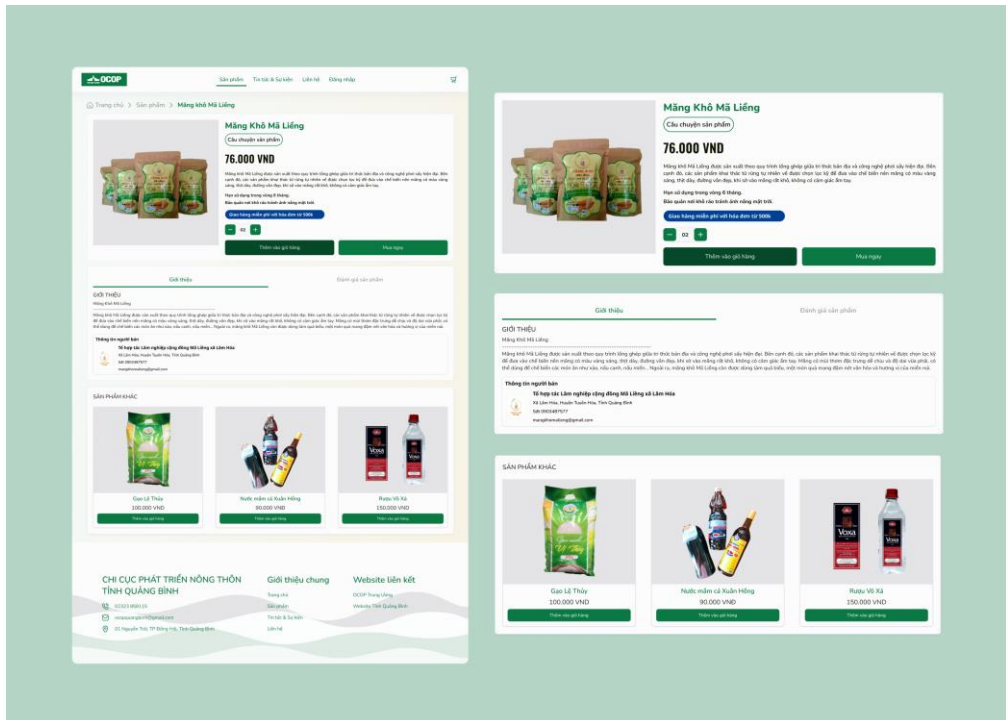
OCOP

Sản phẩm Tin tức & Sự kiện Liên hệ Đăng nhập

Trang chủ > Sản phẩm > Măng khô Mã Liềng

Măng Khô Mã Liềng

Câu chuyện sản phẩm

76.000 VND

Măng khô Mã Liềng được sản xuất theo quy trình tổng ghép giữa tri thức bản địa và công nghệ phơi sấy hiện đại. Bên cạnh đó, các sản phẩm khai thác từ rừng tự nhiên về được chọn lọc kỹ để đưa vào chế biến nên măng có màu vàng sáng, thơ dày, đường vân đẹp, khi sờ vào măng rất khô, không có cảm giác ẩm tay.

Hạn sử dụng trong vòng 6 tháng.

Bảo quản nơi khô ráo tránh ánh nắng mặt trời.

Giao hàng miễn phí với hóa đơn từ 500k

– 02 +

Thêm vào giỏ hàng

Mua ngay

Giới thiệu

Đánh giá sản phẩm

GIỚI THIỆU

Măng Khô Mã Liềng

Măng khô Mã Liềng được sản xuất theo quy trình tổng ghép giữa tri thức bản địa và công nghệ phơi sấy hiện đại. Bên cạnh đó, các sản phẩm khai thác từ rừng tự nhiên về được chọn lọc kỹ để đưa vào chế biến nên măng có màu vàng sáng, thơ dày, đường vân đẹp, khi sờ vào măng rất khô, không có cảm giác ẩm tay. Măng có mùi thơm đặc trưng dễ chịu và dễ chế biến thành nhiều món ăn như xào, nấu canh, nấu miến... Ngoài ra, măng khô Mã Liềng còn được dùng làm quà biếu, một món quà mang đậm nét văn hóa và hương vị của miền núi.

Thông tin người bán

Tổ hợp tác Lâm nghiệp cộng đồng Mã Liềng xã Lâm Hóa

Xã Lâm Hóa, Huyện Tuyên Hóa, Tỉnh Quảng Bình

Sđt: 0905487577

mangkhomaliong@gmail.com

SẢN PHẨM KHÁC

Gạo Lệ Thủy
100.000 VND
Thêm vào giỏ hàng

Nước mắm cá Xuân Hồng
90.000 VND
Thêm vào giỏ hàng

Rượu Võ Xá
150.000 VND
Thêm vào giỏ hàng

CHI CỤC PHÁT TRIỂN NÔNG THÔN TỈNH QUẢNG BÌNH

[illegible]

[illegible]@gmail.com

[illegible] Nguyễn Trãi, TP Đồng Hới, Tỉnh Quảng Bình

Giới thiệu chung
Trang chủ
Sản phẩm
Tin tức & Sự kiện
Liên hệ

Website liên kết
OCOP Trung Ương
Website Tỉnh Quảng Bình